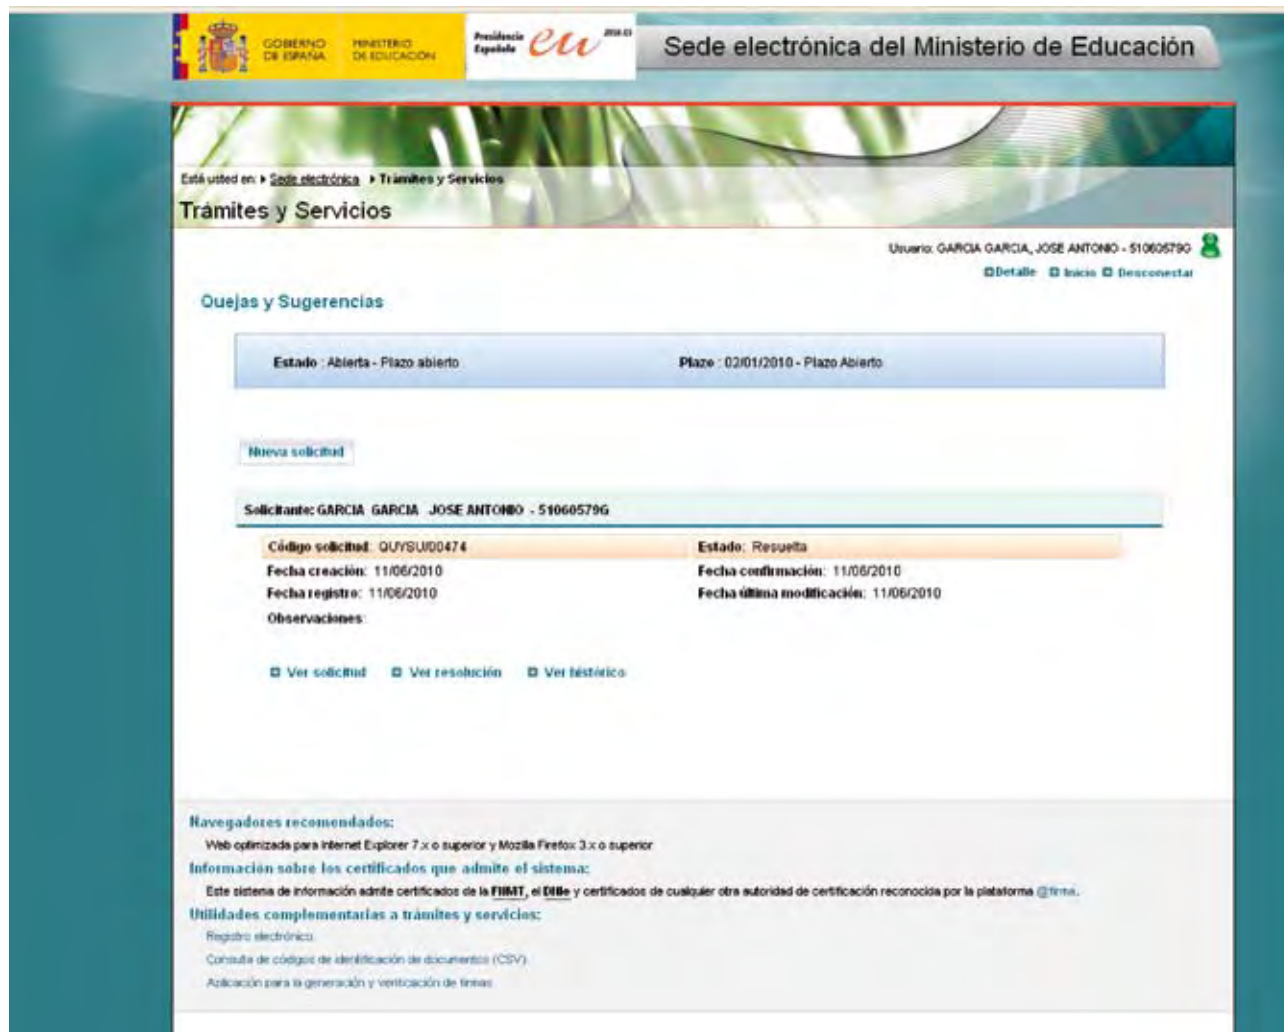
GOBIERNO DE ESPAÑA MINISTERIO DE EDUCACIÓN

Presidencia Española eu 2010.es

Sede electrónica del Ministerio de Educación

Está usted en: ▸ Sede electrónica ▸ Trámites y Servicios

Trámites y Servicios

Usuario: GARCIA GARCIA, JOSE ANTONIO - 51060579G

Detalle Inicio Desconectar

Quejas y Sugerencias

Estado : Abierta - Plazo abierto

Plazo : 02/01/2010 - Plazo Abierto

Nueva solicitud

Solicitante: GARCIA GARCIA JOSE ANTONIO - 51060579G

Código solicitud: QUYSU/00474

Estado: Resuelta

Fecha creación: 11/06/2010

Fecha confirmación: 11/06/2010

Fecha registro: 11/06/2010

Fecha última modificación: 11/06/2010

Observaciones:

Ver solicitud Ver resolución Ver histórico

Navegadores recomendados:

Web optimizada para Internet Explorer 7.x o superior y Mozilla Firefox 3.x o superior

Información sobre los certificados que admite el sistema:

Este sistema de información admite certificados de la FNMT, el DNIe y certificados de cualquier otra autoridad de certificación reconocida por la plataforma @firma.

Utilidades complementarias a trámites y servicios:

Registro electrónico

Consulta de códigos de identificación de documentos (CSV)

Aplicación para la generación y verificación de firmas